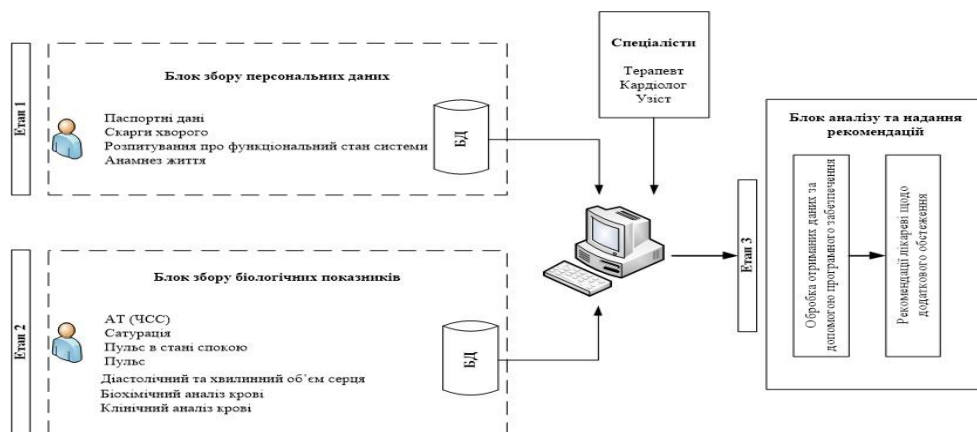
Етап 1

Блок збору персональних даних

Паспортні дані
Скарги хворого
Розпитування про функціональний стан системи
Анамнез життя

БД

Спеціалісти

Терапевт
Кардіолог
Узіст

Блок аналізу та надання рекомендацій

Етап 3

Обробка отриманих даних за допомогою програмного забезпечення

Рекомендації лікареві щодо додаткового обстеження

Етап 2

Блок збору біологічних показників

АТ (ЧСС)
Сатурація
Пульс в стані спокою
Пульс
Діастолічний та хвилинний об'єм серця
Біохімічний аналіз крові
Клінічний аналіз крові

БД